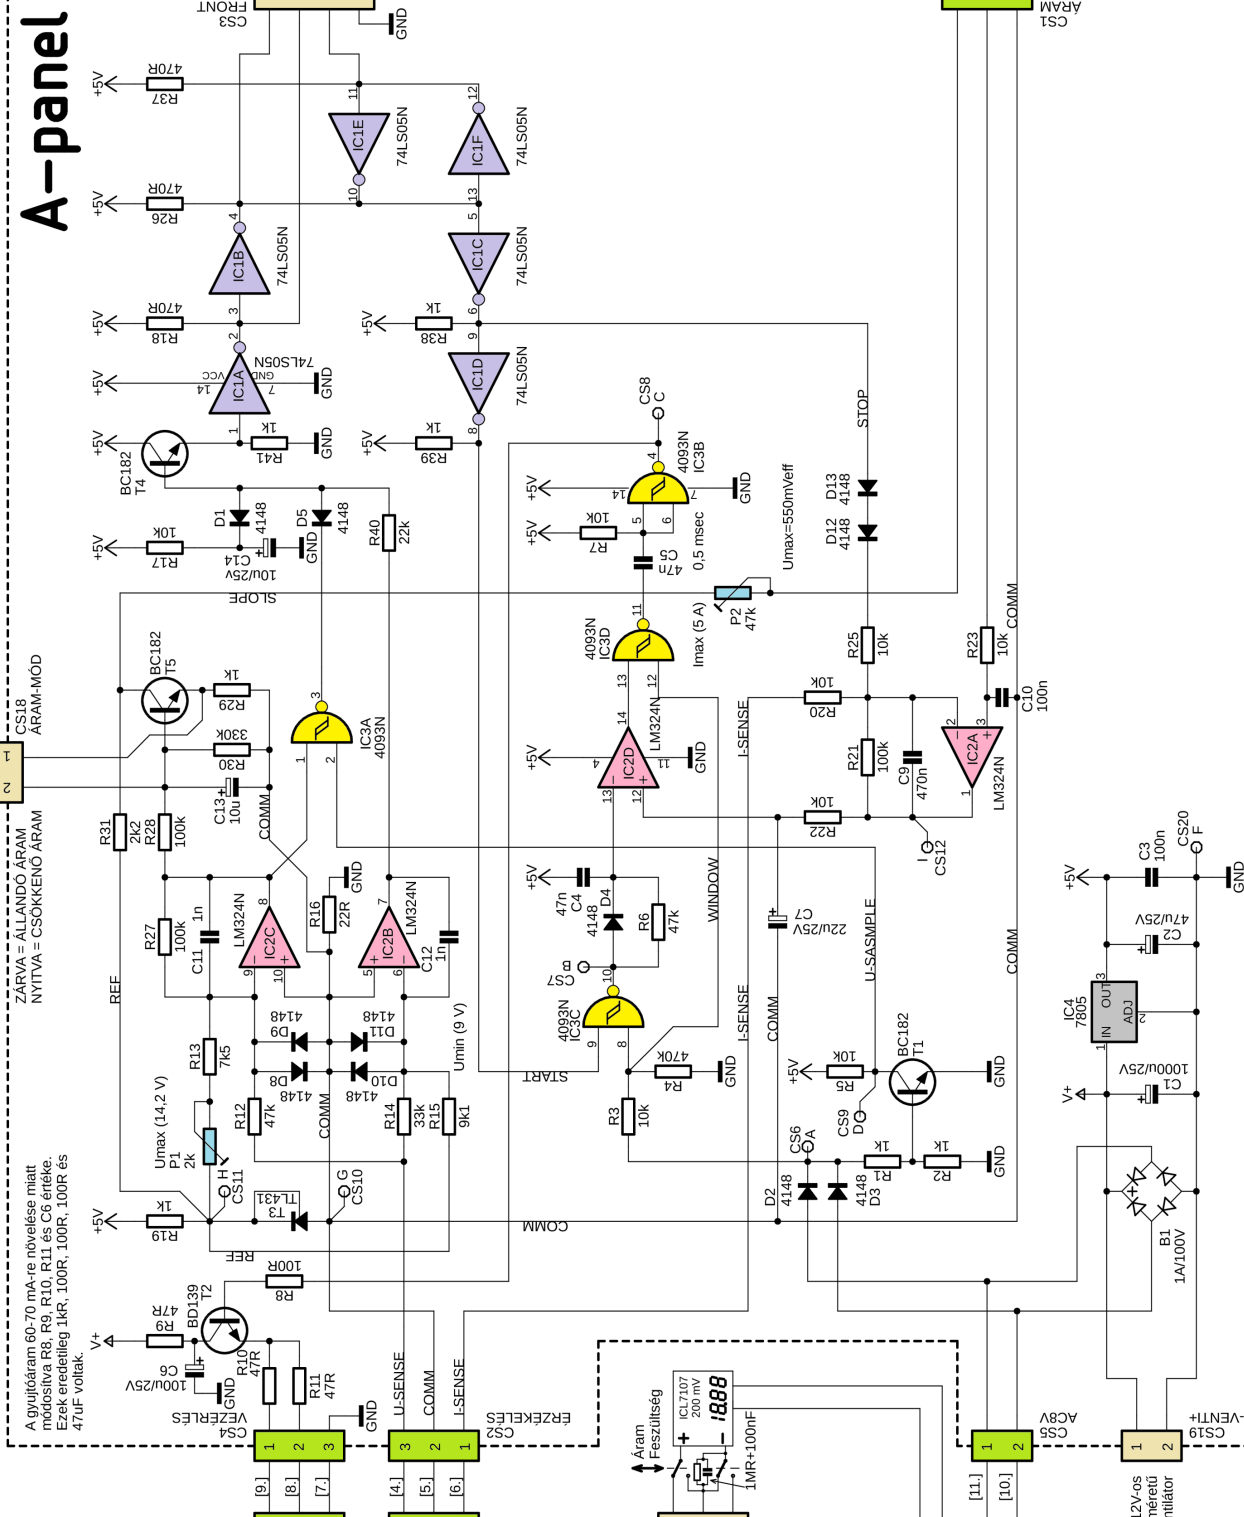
A-panel

CS3 FRONT
GND
CS1 ÁRAM
+5V 470R R37
+5V 470R R26
+5V 470R R18
+5V
+5V 10K R17
IC1E 74LS05N
IC1F 74LS05N
IC1B 74LS05N
IC1C 74LS05N
IC1A 74LS05N
IC1D 74LS05N
VCC GND 14 7
GND
1K R41
GND
BC182 T4
+5V 1k R38
+5V 1k R39
D1 4148
D5 4148
C14 10u/25V
GND
R40 22k
SLOPE
CS8 C
4093N IC3B
GND
+5V
+5V 10K R7
C5 47n
0,5 msec
Umax=550mVeff
D13 4148
D12 4148
STOP
P2 47k
Imax (5 A)
4093N IC3D
R25 10k
R23 10k
COMM
CS18 ÁRAM-MÓD
BC182 T5
1k R29
330k R30
C13 10u
COMM
IC3A 4093N
LM324N
IC2D
+5V
GND
I-SENSE
10K R20
C10 100n
R21 100k
C9 470n
IC2A LM324N
10K R22
I CS12
ZÁRVA = ÁLLANDÓ ÁRAM
NYITVA = CSÖKKENŐ ÁRAM
R31 2k2
R28 100k
R27 100k
C11 1n
LM324N IC2C
R16 22R
GND
LM324N IC2B
C12 1n
REF
+5V
C4 47n
D4 4148
R6 47k
WINDOW
CS7 B
C7 22u/25V
U-SASMPLE
+5V C3 100n CS20 F
GND
C2 47u/25V
IC4 7805
IN OUT ADJ
COMM
D9 4148
D11 4148
D8 4148
D10 4148
Umin (9 V)
R13 7k5
R12 47k
COMM
R14 33k
R15 9k1
START
4093N IC3C
I-SENSE
COMM
470k R4
GND
10K R5
+5V
BC182 T1
GND
CS9 D
C1 1000u/25V
V+
Umax (14,2 V) P1 2k
H CS11
G CS10
TL431 T3
R3 10k
CS6 A
1k R1
1k R2
GND
D2 4148
D3 4148
B1 1A/100V
+5V 1k R19
REF
COMM
A gyújtóáram 60-70 mA-re növelése miatt módosítva R8, R9, R10, R11 és C6 értéke. Ezek eredetileg 1kR, 100R, 100R, 100R és 47uF voltak.
100R R8
BD139 T2
47R R9
V+
C6 100u/25V
R10 47R
R11 47R
GND
GND
CS4 VEZÉRLÉS
1 2 3
U-SENSE
COMM
I-SENSE
CS2 ÉRZÉKELÉS
3 2 1
Áram Feszültség
ICL7107 200 mV
1888
1MR+100nF
CS5 AC8V
1 2
CS19 +VENTI-
1 2
[9.] [8.] [7.]
[4.] [5.] [6.]
[11.] [10.]
12V-os méretű ntilátor